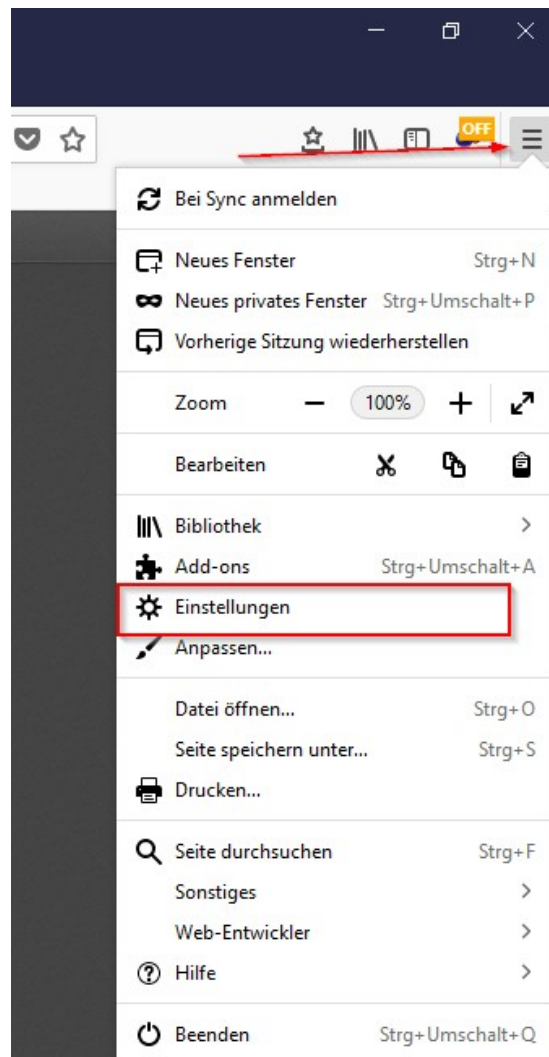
OFF

Bei Sync anmelden

Neues Fenster Strg+N
Neues privates Fenster Strg+Umschalt+P
Vorherige Sitzung wiederherstellen

Zoom — 100% +

Bearbeiten

Bibliothek >
Add-ons Strg+Umschalt+A
Einstellungen
Anpassen...

Datei öffnen... Strg+O
Seite speichern unter... Strg+S
Drucken...

Seite durchsuchen Strg+F
Sonstiges >
Web-Entwickler >
Hilfe >

Beenden Strg+Umschalt+Q